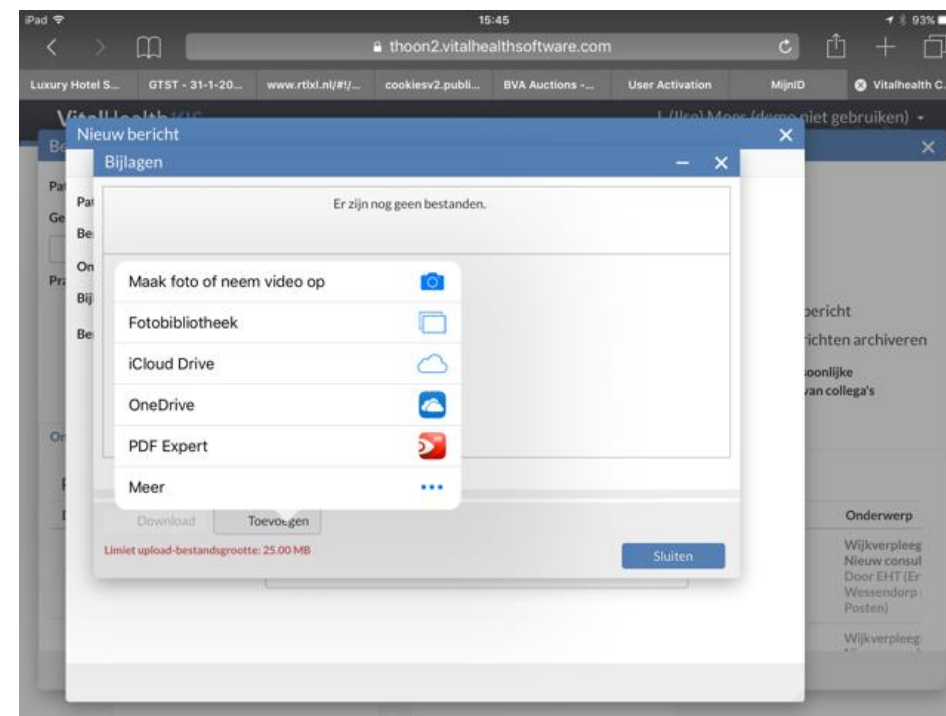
iPad 15:45 93%

thoon2.vitalhealthsoftware.com

Luxury Hotel S... GTST - 31-1-20... www.rtlxl.nl/#!/... cookiesv2.publi... BVA Auctions -... User Activation MijnID Vitalhealth C...

VitalHealth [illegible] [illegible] Moes (demo niet gebruiken)

Nieuw bericht

Bijlagen

Er zijn nog geen bestanden.

Maak foto of neem video op
Fotobibliotheek
iCloud Drive
OneDrive
PDF Expert
Meer

Download Toevoegen

Limiet upload-bestandsgrootte: 25.00 MB

Sluiten

bericht
richten archiveren
soonlijke
van collega's

Onderwerp
Wijkverpleeg
Nieuw consul
Door EHT (Er
Wessendorp
Posten)
Wijkverpleeg